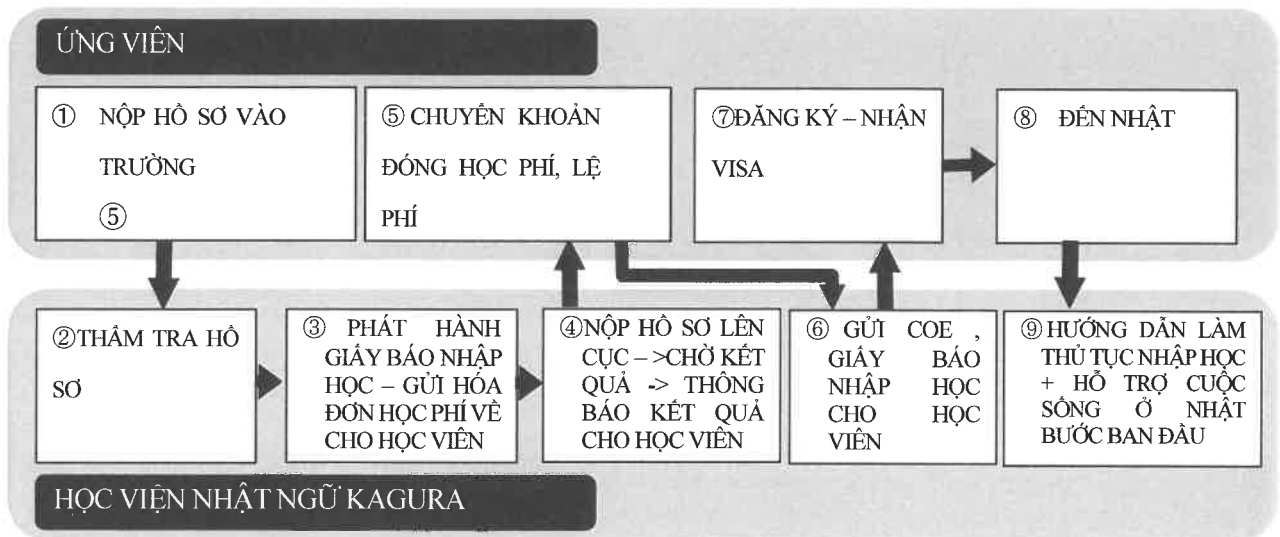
ỨNG VIÊN

① NỘP HỒ SƠ VÀO TRƯỜNG
⑤

⑤ CHUYỂN KHOẢN ĐÓNG HỌC PHÍ, LỆ PHÍ

⑦ĐĂNG KÝ – NHẬN VISA

⑧ ĐẾN NHẬT

②THẨM TRA HỒ SƠ

③ PHÁT HÀNH GIẤY BÁO NHẬP HỌC – GỬI HÓA ĐƠN HỌC PHÍ VỀ CHO HỌC VIÊN

④NỘP HỒ SƠ LÊN CỤC – >CHỜ KẾT QUẢ -> THÔNG BÁO KẾT QUẢ CHO HỌC VIÊN

⑥ GỬI COE , GIẤY BÁO NHẬP HỌC CHO HỌC VIÊN

⑨HƯỚNG DẪN LÀM THỦ TỤC NHẬP HỌC + HỖ TRỢ CUỘC SỐNG Ở NHẬT BƯỚC BAN ĐẦU

HỌC VIỆN NHẬT NGỮ KAGURA